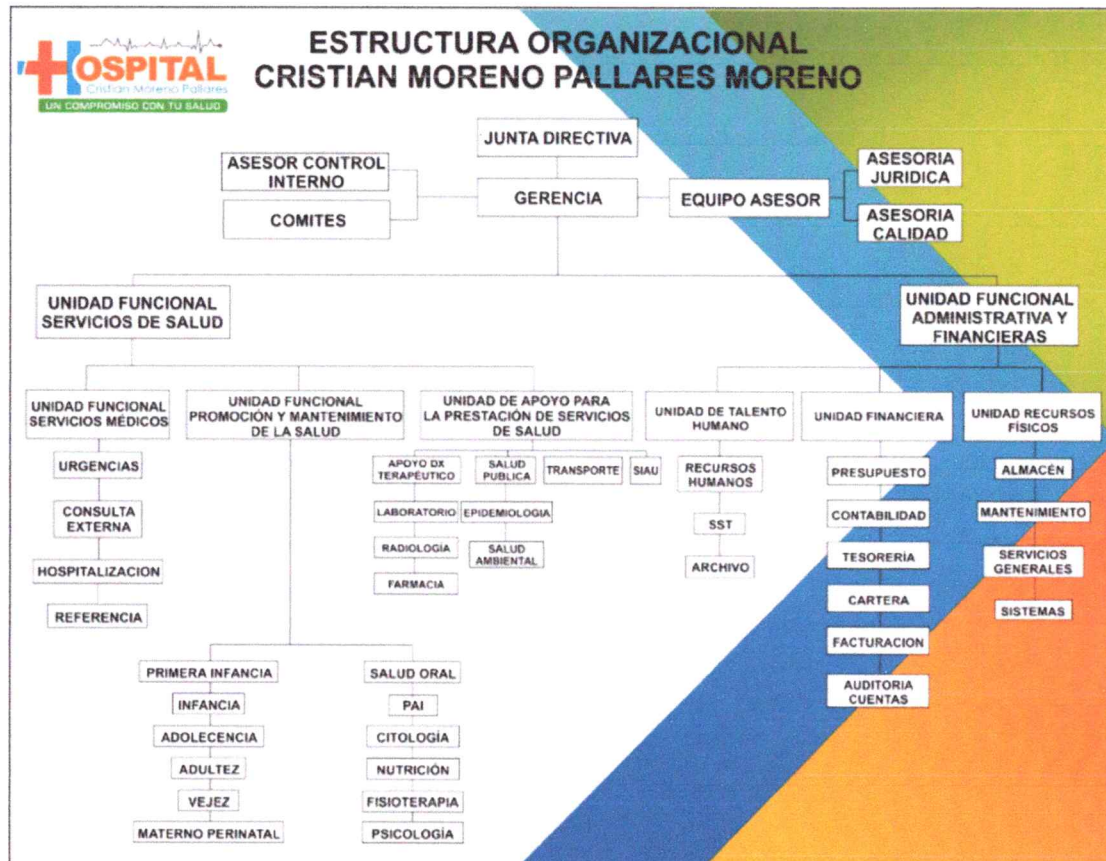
HOSPITAL
Cristian Moreno Pallares
UN COMPROMISO CON TU SALUD

ESTRUCTURA ORGANIZACIONAL
CRISTIAN MORENO PALLARES MORENO

JUNTA DIRECTIVA

ASESOR CONTROL INTERNO

COMITES

GERENCIA

EQUIPO ASESOR

ASESORIA JURIDICA

ASESORIA CALIDAD

UNIDAD FUNCIONAL SERVICIOS DE SALUD

UNIDAD FUNCIONAL ADMINISTRATIVA Y FINANCIERAS

UNIDAD FUNCIONAL SERVICIOS MÉDICOS

URGENCIAS

CONSULTA EXTERNA

HOSPITALIZACION

REFERENCIA

UNIDAD FUNCIONAL PROMOCIÓN Y MANTENIMIENTO DE LA SALUD

PRIMERA INFANCIA

INFANCIA

ADOLECENCIA

ADULTEZ

VEJEZ

MATERNO PERINATAL

SALUD ORAL

PAI

CITOLOGÍA

NUTRICIÓN

FISIOTERAPIA

PSICOLOGÍA

UNIDAD DE APOYO PARA LA PRESTACIÓN DE SERVICIOS DE SALUD

APOYO DX TERAPÉUTICO

LABORATORIO

RADIOLOGÍA

FARMACIA

SALUD PUBLICA

EPIDEMIOLOGIA

SALUD AMBIENTAL

TRANSPORTE

SIAU

UNIDAD DE TALENTO HUMANO

RECURSOS HUMANOS

SST

ARCHIVO

UNIDAD FINANCIERA

PRESUPUESTO

CONTABILIDAD

TESORERIA

CARTERA

FACTURACION

AUDITORIA CUENTAS

UNIDAD RECURSOS FISICOS

ALMACÉN

MANTENIMIENTO

SERVICIOS GENERALES

SISTEMAS